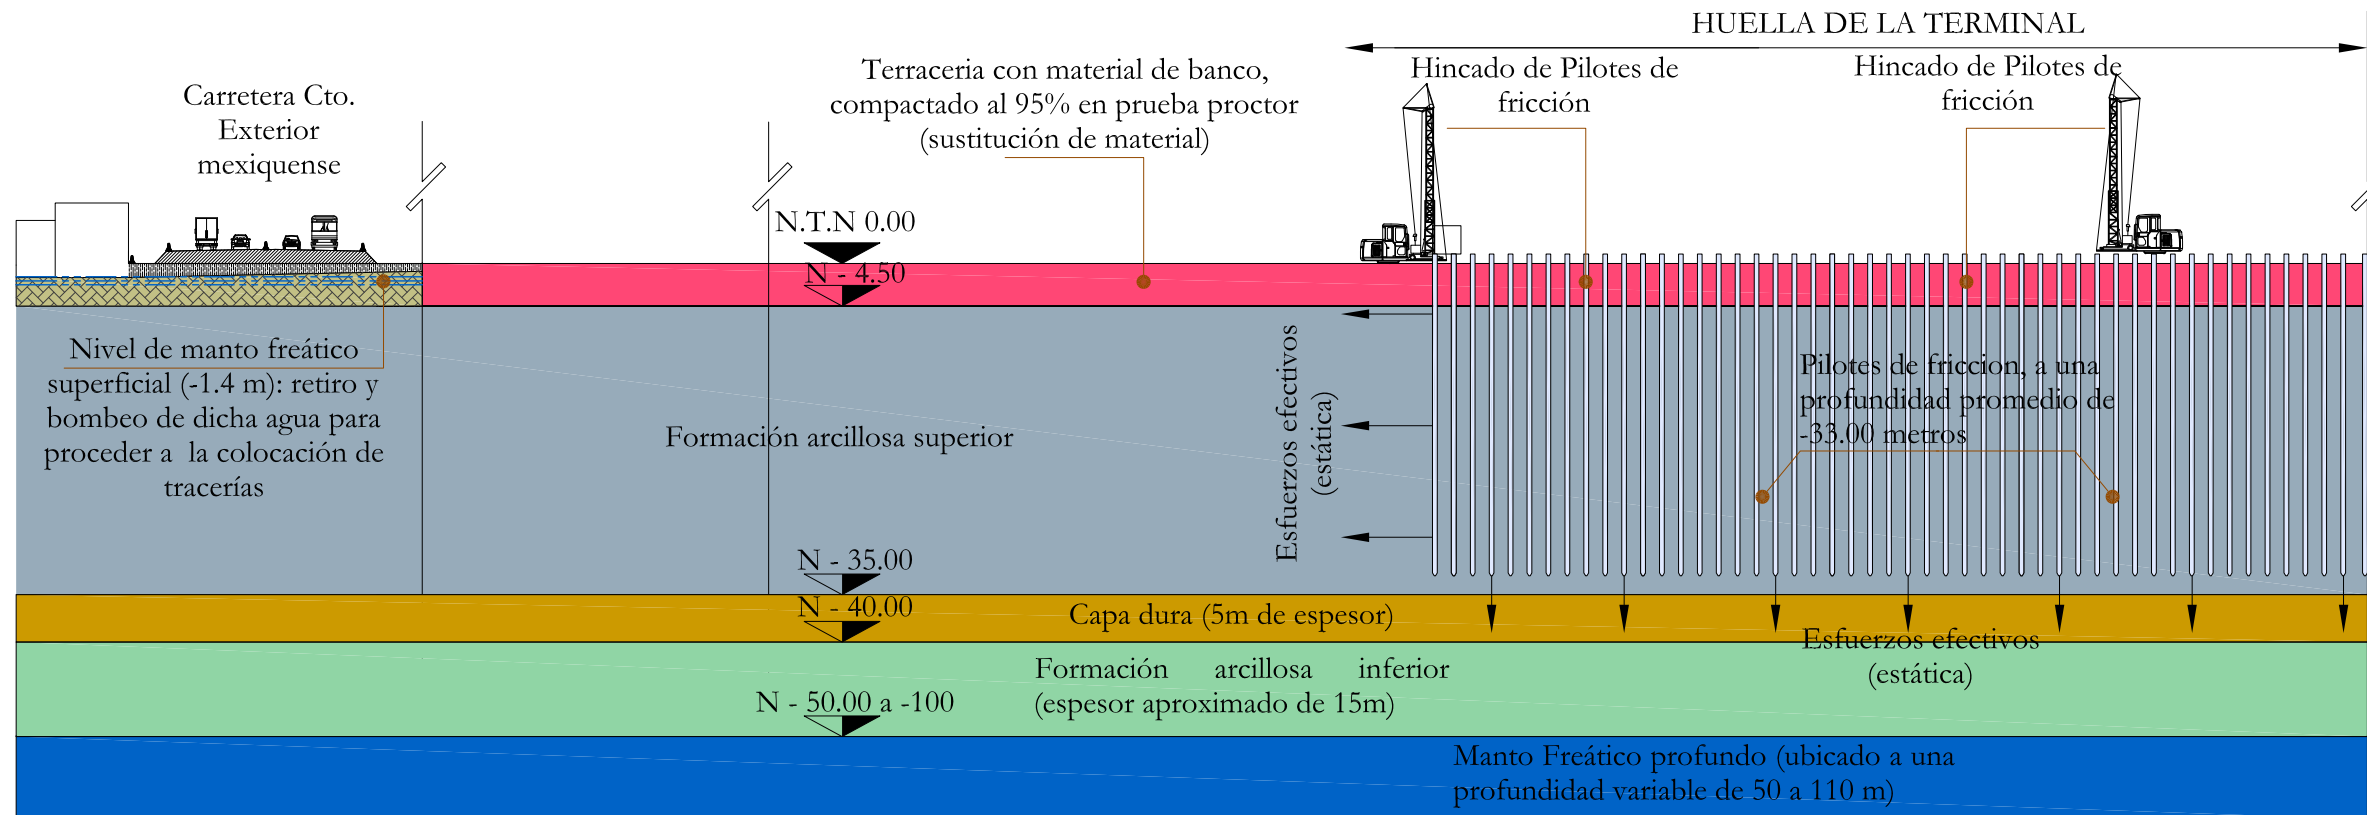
HUELLA DE LA TERMINAL

Carretera Cto. Exterior mexiquense

Terraceria con material de banco, compactado al 95% en prueba proctor (sustitución de material)

Hincado de Pilotes de fricción

Hincado de Pilotes de fricción

N.T.N 0.00

N - 4.50

Nivel de manto freático superficial (-1.4 m): retiro y bombeo de dicha agua para proceder a la colocación de tracerías

Formación arcillosa superior

Esfuerzos efectivos (estática)

Pilotes de friccion, a una profundidad promedio de -33.00 metros

N - 35.00

N - 40.00

Capa dura (5m de espesor)

Esfuerzos efectivos (estática)

Formación arcillosa inferior (espesor aproximado de 15m)

N - 50.00 a -100

Manto Freático profundo (ubicado a una profundidad variable de 50 a 110 m)